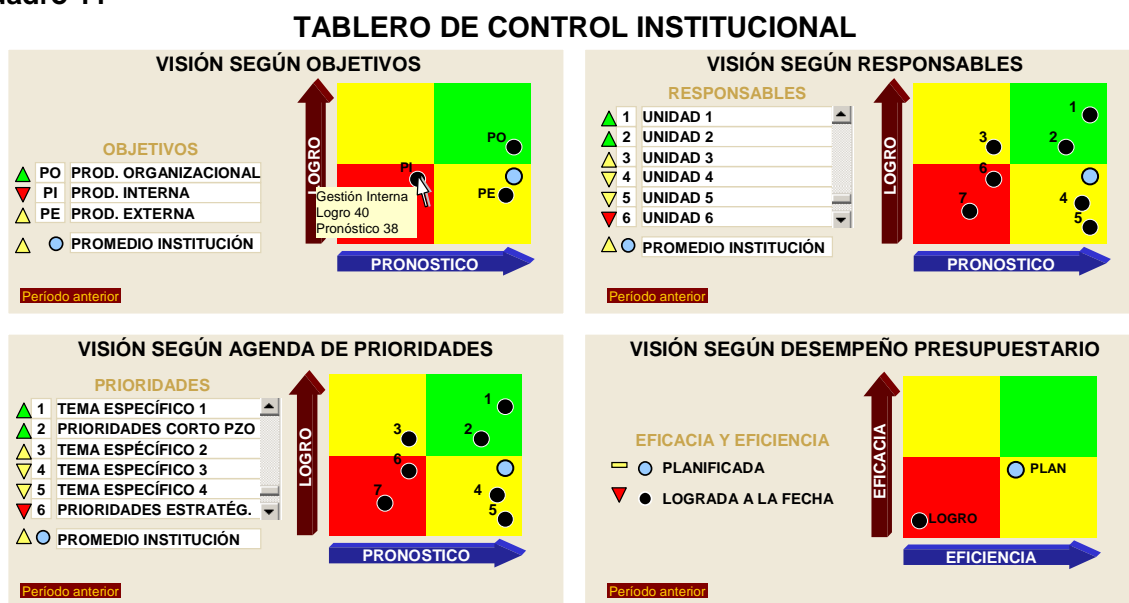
adro 11

TABLERO DE CONTROL INSTITUCIONAL

VISIÓN SEGÚN OBJETIVOS

OBJETIVOS

| | | |
|---|---|---|
| ▲ | PO | PROD. ORGANIZACIONAL |
| ▼ | PI | PROD. INTERNA |
| ▲ | PE | PROD. EXTERNA |

PROMEDIO INSTITUCIÓN

LOGRO

PO

PI

PE

Gestión Interna
Logro 40
Pronóstico 38

PRONOSTICO

Período anterior

VISIÓN SEGÚN RESPONSABLES

RESPONSABLES

| | | |
|---|---|---|
| ▲ | 1 | UNIDAD 1 |
| ▲ | 2 | UNIDAD 2 |
| ▲ | 3 | UNIDAD 3 |
| ▼ | 4 | UNIDAD 4 |
| ▼ | 5 | UNIDAD 5 |
| ▼ | 6 | UNIDAD 6 |

PROMEDIO INSTITUCIÓN

LOGRO

1 2 3 6 7 4 5

PRONOSTICO

Período anterior

VISIÓN SEGÚN AGENDA DE PRIORIDADES

PRIORIDADES

| | | |
|---|---|---|
| ▲ | 1 | TEMA ESPECÍFICO 1 |
| ▲ | 2 | PRIORIDADES CORTO PZO |
| ▲ | 3 | TEMA ESPECÍFICO 2 |
| ▼ | 4 | TEMA ESPECÍFICO 3 |
| ▼ | 5 | TEMA ESPECÍFICO 4 |
| ▼ | 6 | PRIORIDADES ESTRATÉG. |

PROMEDIO INSTITUCIÓN

LOGRO

1 3 2 6 7 4 5

PRONOSTICO

Período anterior

VISIÓN SEGÚN DESEMPEÑO PRESUPUESTARIO

EFICACIA Y EFICIENCIA

PLANIFICADA

LOGRADA A LA FECHA

EFICACIA

PLAN

LOGRO

EFICIENCIA

Período anterior